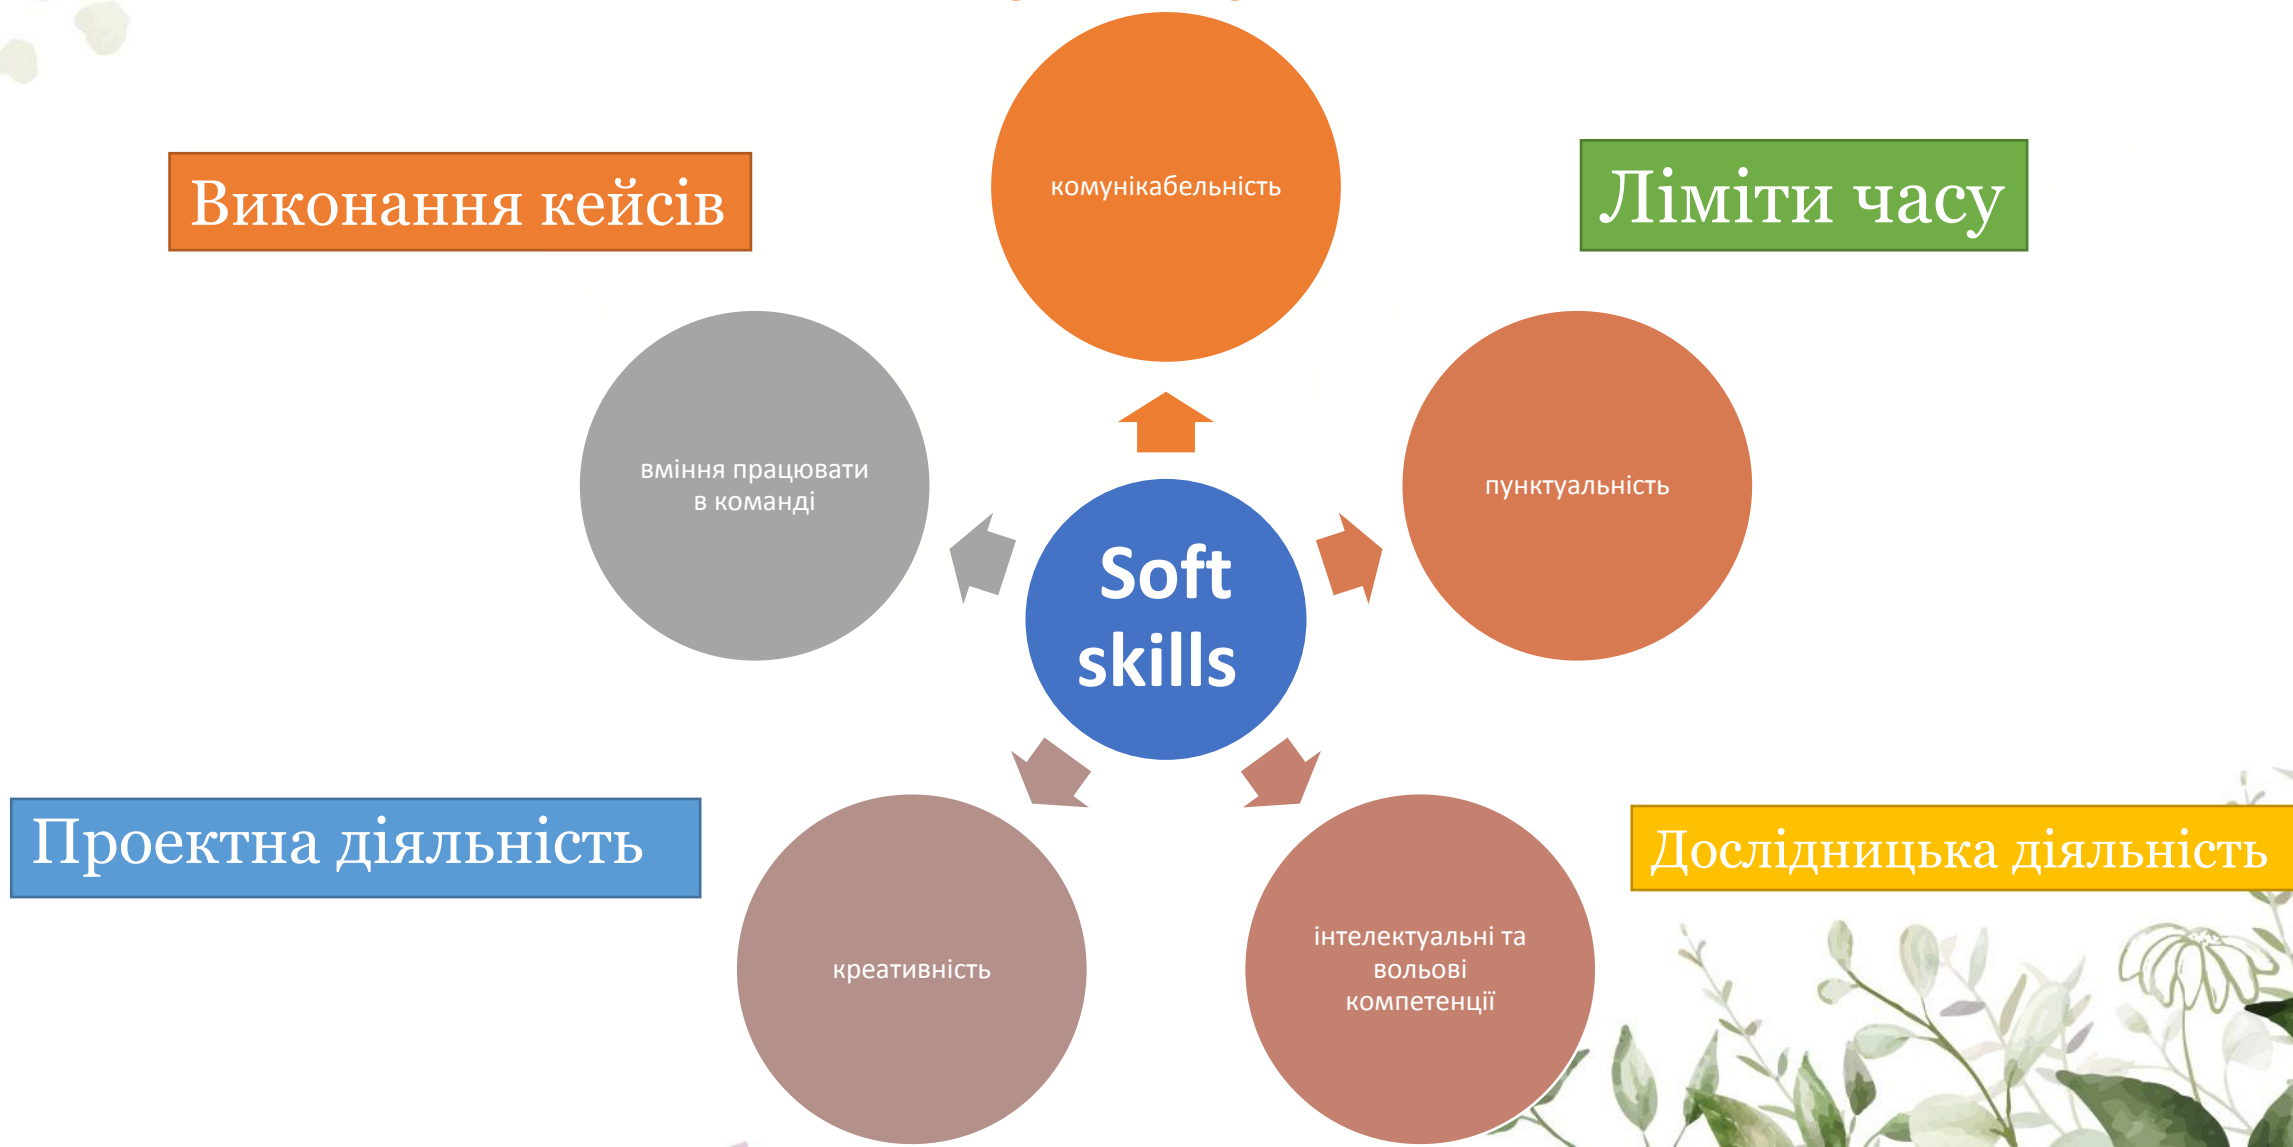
Виконання кейсів

комунікабельність

Ліміти часу

вміння працювати в команді

Soft skills

пунктуальність

Проектна діяльність

креативність

інтелектуальні та вольові компетенції

Дослідницька діяльність